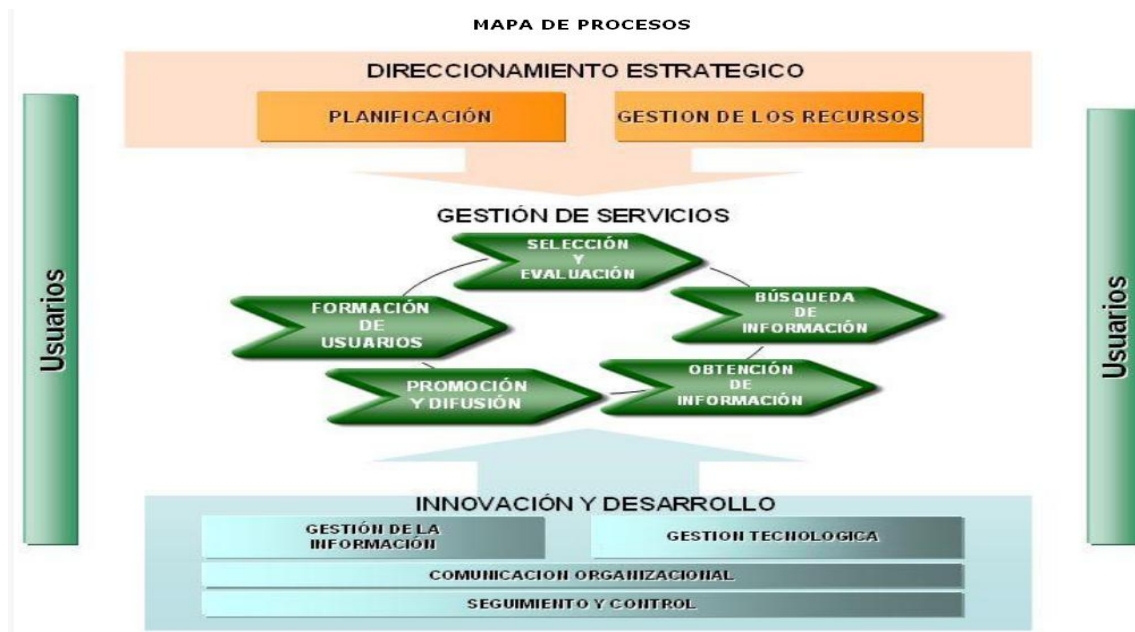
MAPA DE PROCESOS

DIRECCIONAMIENTO ESTRATEGICO

PLANIFICACIÓN

GESTION DE LOS RECURSOS

Usuarios

GESTIÓN DE SERVICIOS

SELECCIÓN Y EVALUACIÓN

FORMACIÓN DE USUARIOS

BÚSQUEDA DE INFORMACIÓN

PROMOCIÓN Y DIFUSIÓN

OBTENCIÓN DE INFORMACIÓN

Usuarios

INNOVACIÓN Y DESARROLLO

GESTIÓN DE LA INFORMACIÓN

GESTION TECNOLOGICA

COMUNICACION ORGANIZACIONAL

SEGUIMIENTO Y CONTROL